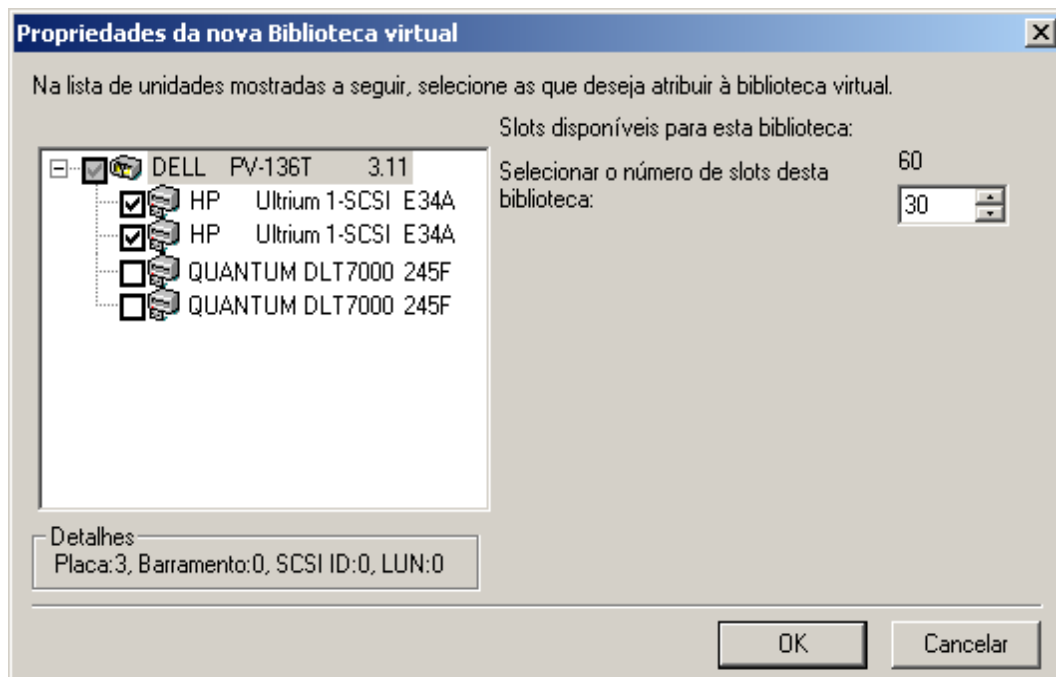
Propriedades da nova Biblioteca virtual

Na lista de unidades mostradas a seguir, selecione as que deseja atribuir à biblioteca virtual.

DELL PV-136T 3.11
HP Ultrium 1-SCSI E34A
HP Ultrium 1-SCSI E34A
QUANTUM DLT7000 245F
QUANTUM DLT7000 245F

Slots disponíveis para esta biblioteca: 60

Selecionar o número de slots desta biblioteca: 30

Detalhes
Placa:3, Barramento:0, SCSI ID:0, LUN:0

OK
Cancelar